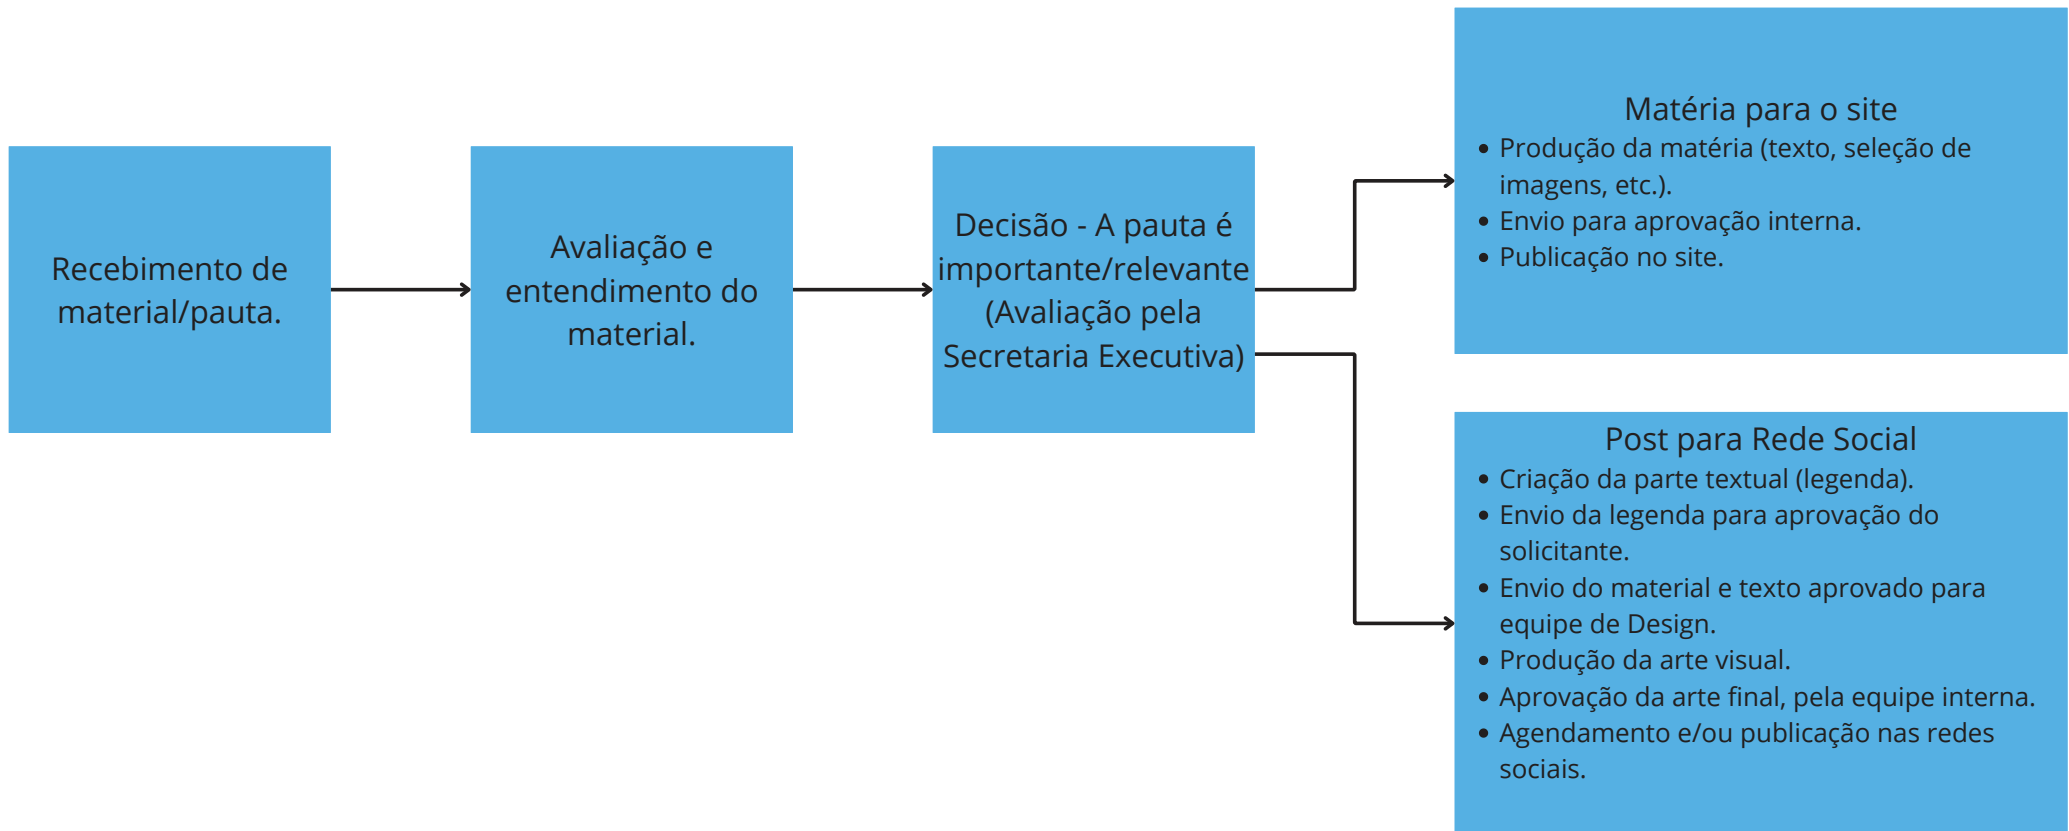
Recebimento de material/pauta.

Avaliação e entendimento do material.

Decisão - A pauta é importante/relevante (Avaliação pela Secretaria Executiva)

Matéria para o site
• Produção da matéria (texto, seleção de imagens, etc.).
• Envio para aprovação interna.
• Publicação no site.

Post para Rede Social
• Criação da parte textual (legenda).
• Envio da legenda para aprovação do solicitante.
• Envio do material e texto aprovado para equipe de Design.
• Produção da arte visual.
• Aprovação da arte final, pela equipe interna.
• Agendamento e/ou publicação nas redes sociais.